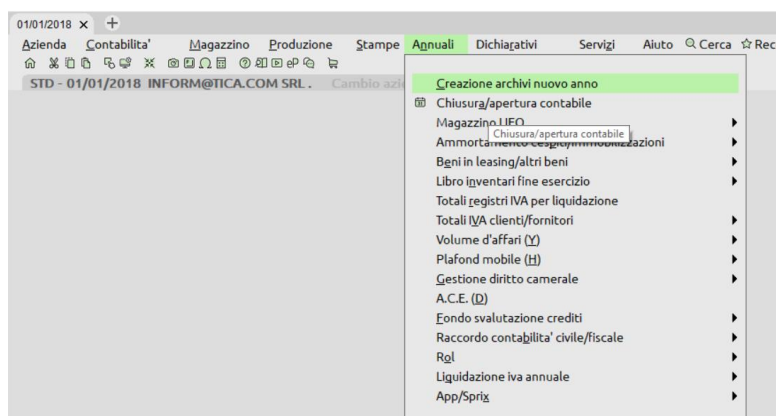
01/01/2018 × +

Azienda Contabilita' Magazzino Produzione Stampe Annuali Dichiarativi Servizi Aiuto Cerca Rec

STD - 01/01/2018 INFORM@TICA.COM SRL . Cambio azi

Creazione archivi nuovo anno
Chiusura/apertura contabile
Magazzino LIFO
Chiusura/apertura contabile
Ammortamento cespiti/immobilizzazioni
Beni in leasing/altri beni
Libro inventari fine esercizio
Totali registri IVA per liquidazione
Totali IVA clienti/fornitori
Volume d'affari (Y)
Plafond mobile (H)
Gestione diritto camerale
A.C.E. (D)
Fondo svalutazione crediti
Raccordo contabilita' civile/fiscale
Rol
Liquidazione iva annuale
App/Sprix